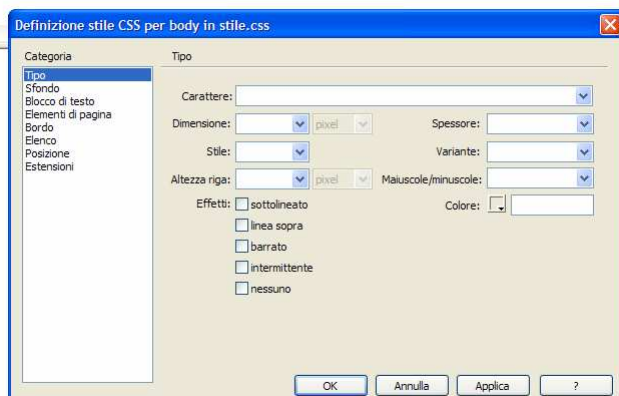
Definizione stile CSS per body in stile.css

Categoria
Tipo
Sfondo
Blocco di testo
Elementi di pagina
Bordo
Elenco
Posizione
Estensioni

Tipo

Carattere:

Dimensione: pixel
Spessore:

Stile:
Variante:

Altezza riga: pixel
Maiuscole/minuscole:

Effetti:
sottolineato
linea sopra
barrato
intermittente
nessuno

Colore:

OK
Annulla
Applica
?